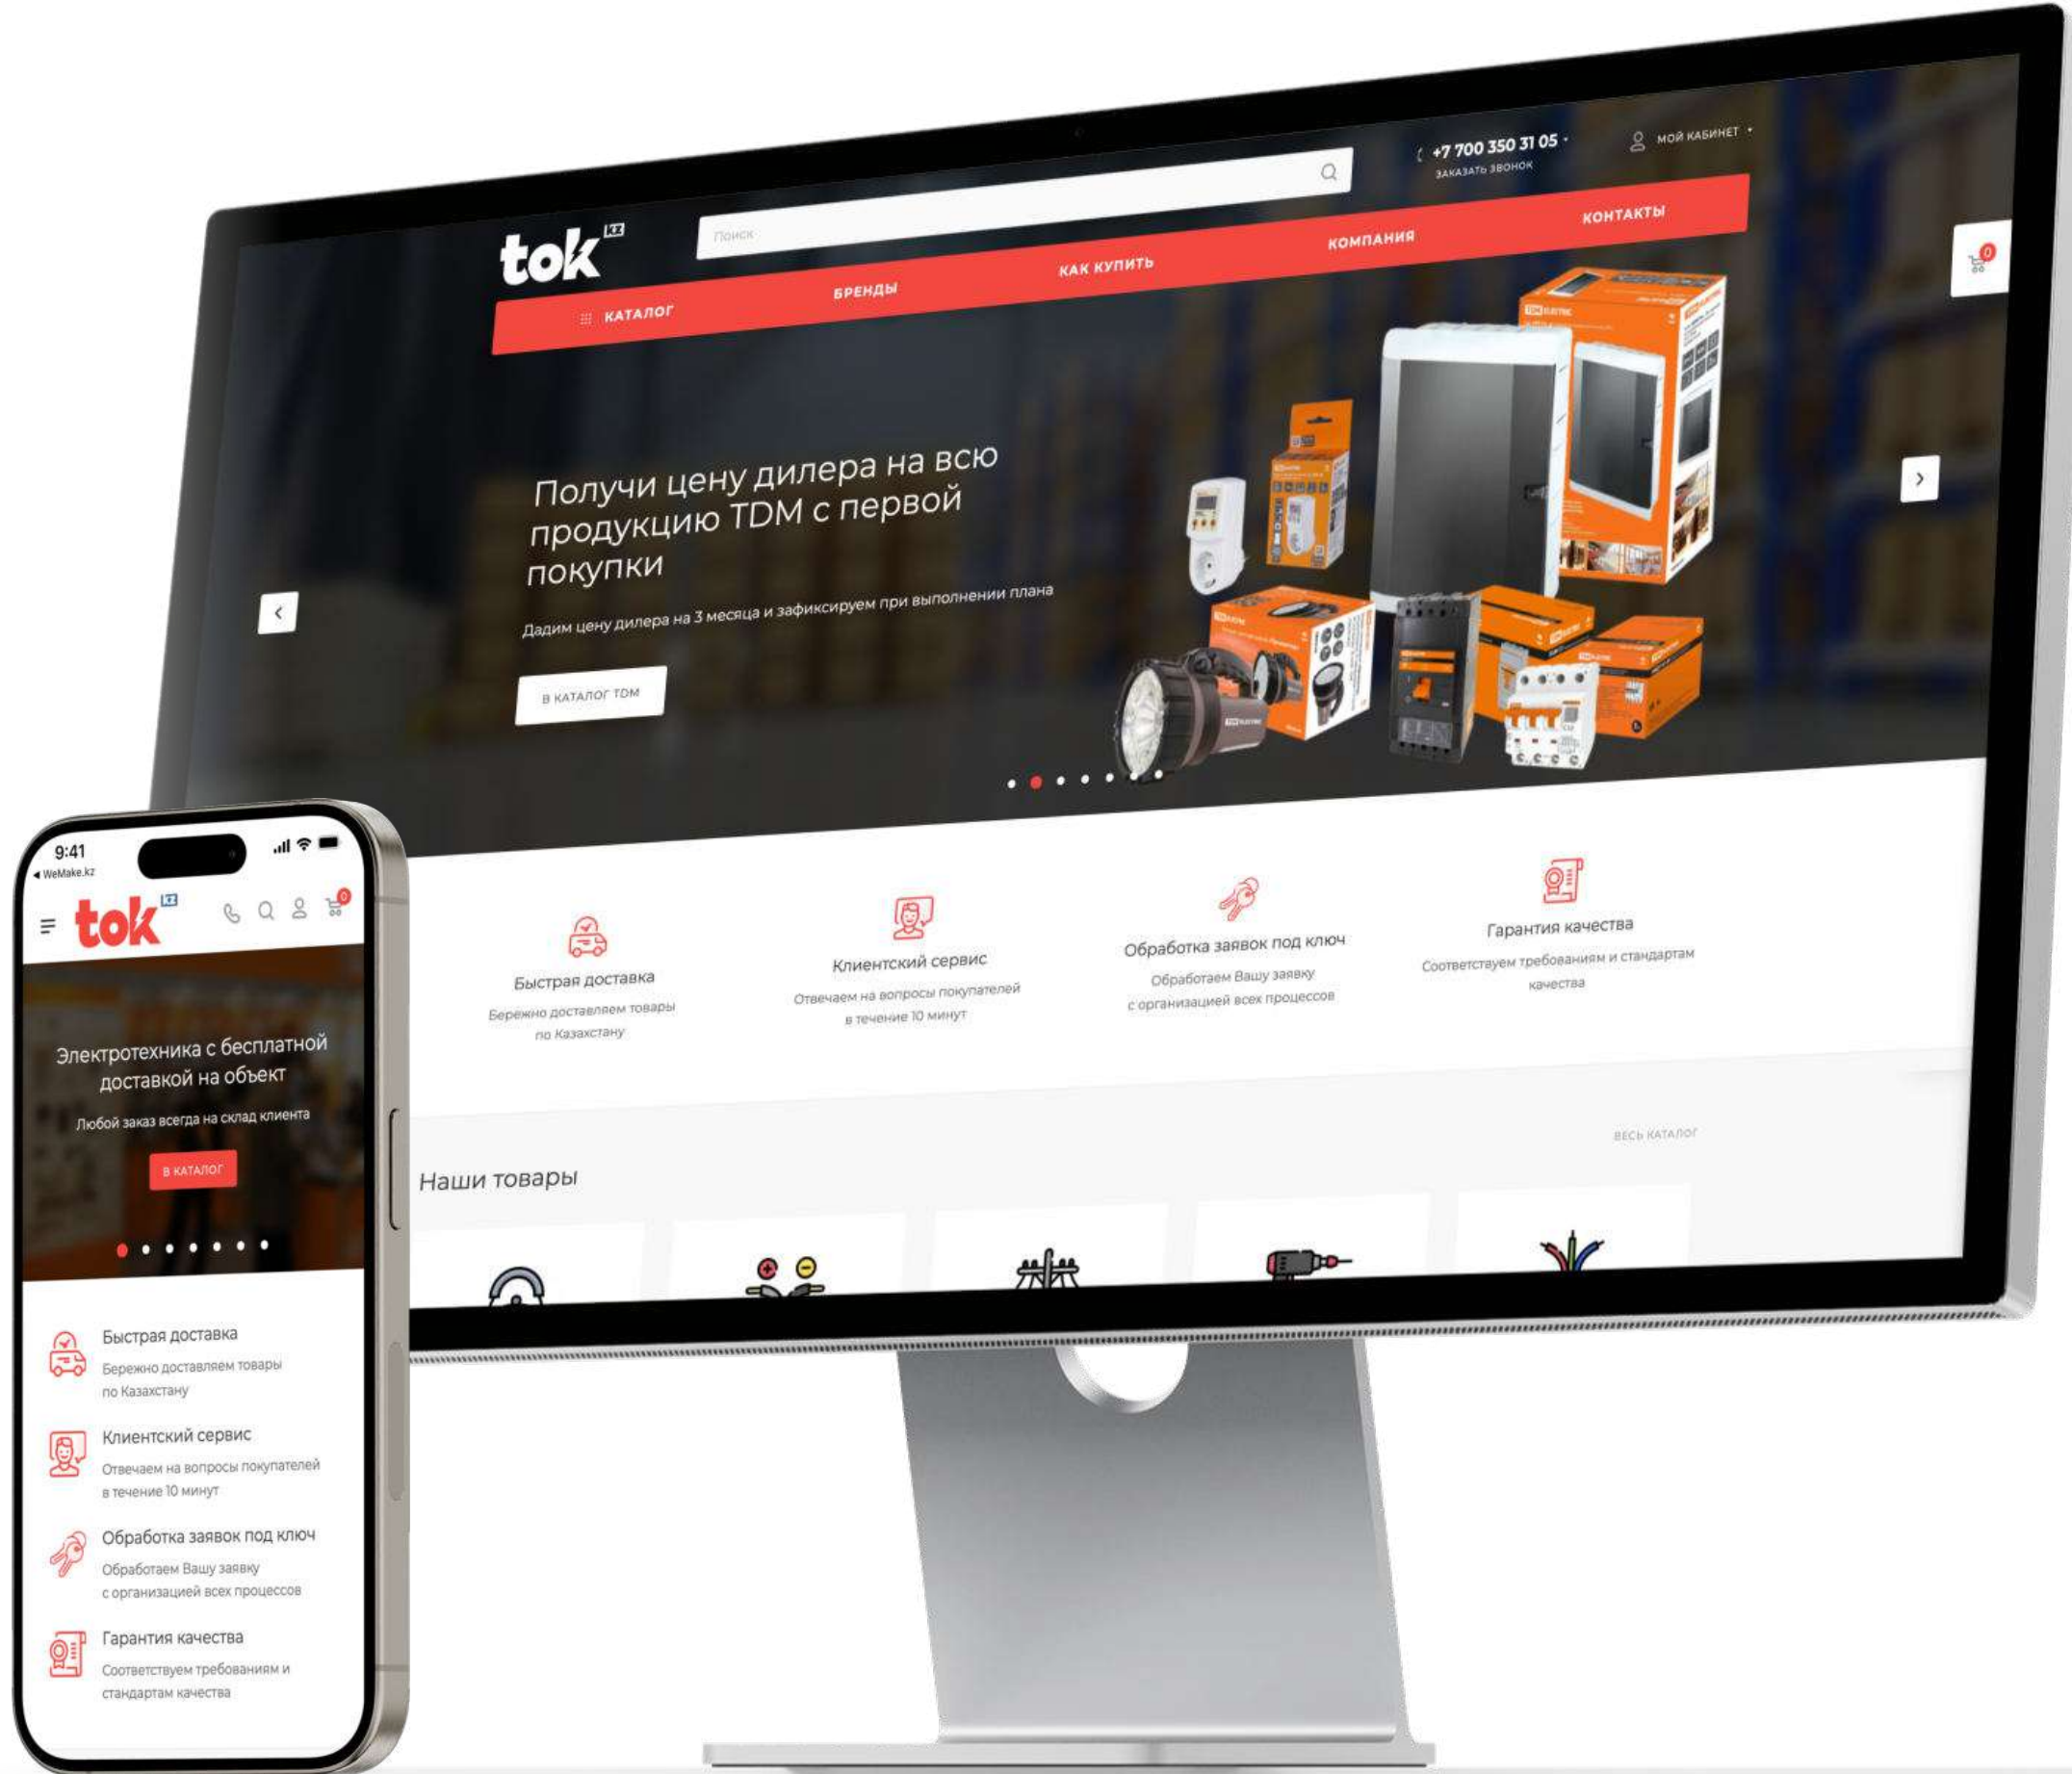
tok kz

Поиск

+7 700 350 31 05
ЗАКАЗАТЬ ЗВОНОК

МОЙ КАБИНЕТ

КАТАЛОГ
БРЕНДЫ
КАК КУПИТЬ
КОМПАНИЯ
КОНТАКТЫ

0

Получи цену дилера на всю продукцию TDM с первой покупки

Дадим цену дилера на 3 месяца и зафиксируем при выполнении плана

В КАТАЛОГ TDM

Быстрая доставка
Бережно доставляем товары по Казахстану

Клиентский сервис
Отвечаем на вопросы покупателей в течение 10 минут

Обработка заявок под ключ
Обработаем Вашу заявку с организацией всех процессов

Гарантия качества
Соответствуем требованиям и стандартам качества

Наши товары

ВЕСЬ КАТАЛОГ

9:41
◂ WeMake.kz

tok kz

0

Электротехника с бесплатной доставкой на объект

Любой заказ всегда на склад клиента

В КАТАЛОГ

Быстрая доставка
Бережно доставляем товары по Казахстану

Клиентский сервис
Отвечаем на вопросы покупателей в течение 10 минут

Обработка заявок под ключ
Обработаем Вашу заявку с организацией всех процессов

Гарантия качества
Соответствуем требованиям и стандартам качества